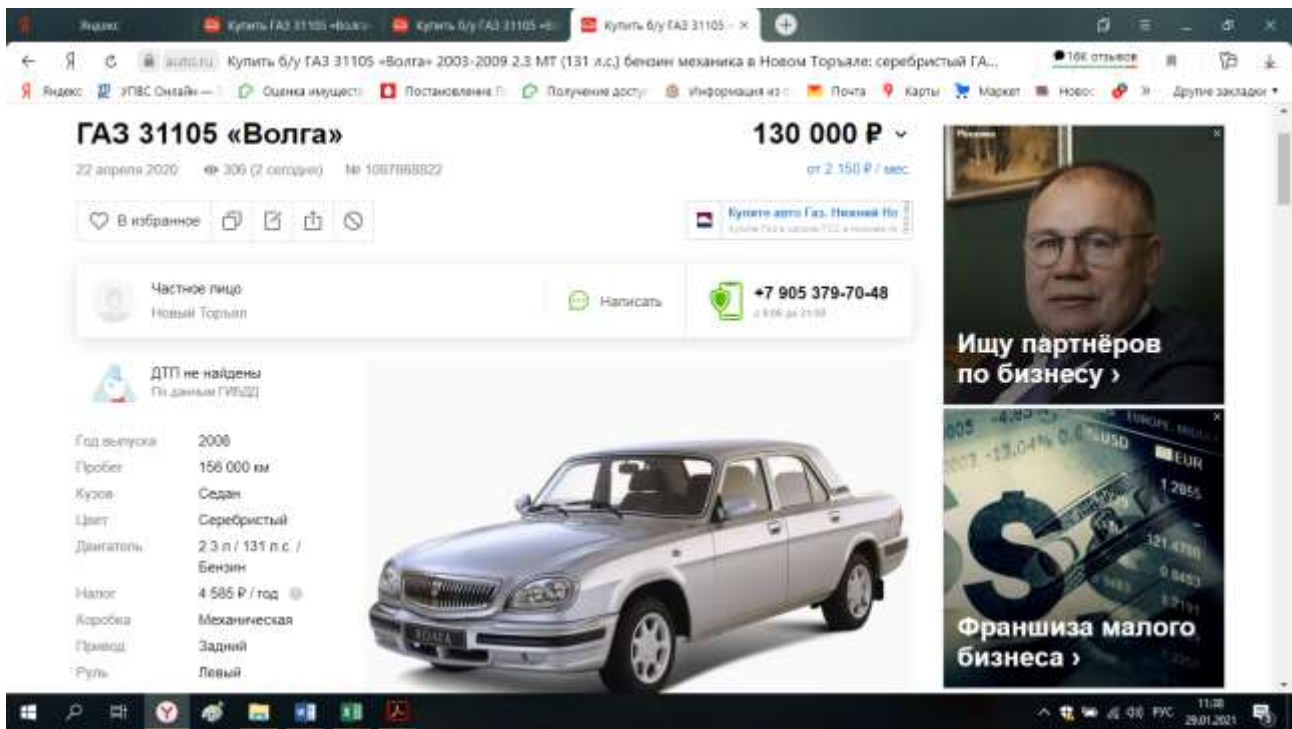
Яндекс | Купить ГАЗ 31105 «Волга» | Купить б/у ГАЗ 31105 «В | Купить б/у ГАЗ 31105 – ×

Я auto.ru Купить б/у ГАЗ 31105 «Волга» 2003-2009 2.3 MT (131 л.с.) бензин механика в Новом Торъяле: серебристый ГА... 16К отзывов

Яндекс | УПВС Онлайн — | Оценка имуществ | Постановление | Получение досту | Информация из | Почта | Карты | Маркет | Новос | » | Другие закладки

ГАЗ 31105 «Волга»

130 000 ₽

22 апреля 2020 306 (2 сегодня) № 1097868822

от 2 150 ₽ / мес.

В избранное

Купите авто Газ. Нижний Но

Частное лицо
Новый Торъял

Написать

+7 905 379-70-48
с 9:00 до 21:00

ДТП не найдены
По данным ГИБДД

| Год выпуска | 2006 |
|---|---|
| Пробег | 156 000 км |
| Кузов | Седан |
| Цвет | Серебристый |
| Двигатель | 2.3 л / 131 л.с. / Бензин |
| Налог | 4 585 ₽ / год |
| Коробка | Механическая |
| Привод | Задний |
| Руль | Левый |

ВОЛГА

Реклама

Ищу партнёров по бизнесу ›

EUR
USD

Франшиза малого бизнеса ›

РУС 11:38 29.01.2021